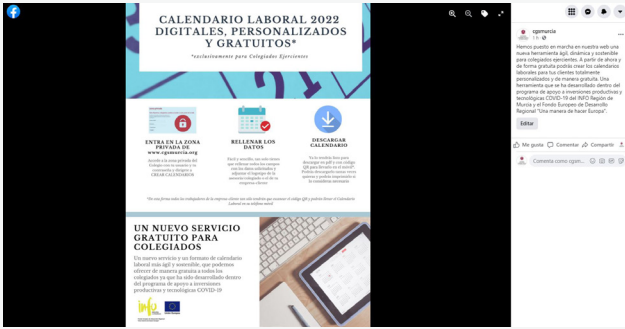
CALENDARIO LABORAL 2022 DIGITALES, PERSONALIZADOS Y GRATUITOS*

*exclusivamente para Colegiados Ejercientes

ENTRA EN LA ZONA PRIVADA DE www.cgsmurcia.org

Accede a la zona privada del Colegio con tu usuario y tu contraseña y dirígete a CREAR CALENDARIOS

RELLENAR LOS DATOS

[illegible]

DESCARGAR CALENDARIO

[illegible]

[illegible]

UN NUEVO SERVICIO GRATUITO PARA COLEGIADOS

Un nuevo servicio y un formato de calendario laboral más ágil y sostenible, que podemos ofrecer de manera gratuita a todos los colegiados ya que ha sido desarrollado dentro del programa de apoyo a inversiones productivas y tecnológicas COVID-19

cgsmurcia
1 h ·

Hemos puesto en marcha en nuestra web una nueva herramienta ágil, dinámica y sostenible para colegiados ejercientes. A partir de ahora y de forma gratuita podrás crear los calendarios laborales para tus clientes totalmente personalizados y de manera gratuita. Una herramienta que se ha desarrollado dentro del programa de apoyo a inversiones productivas y tecnológicas COVID-19 del INFO Región de Murcia y el Fondo Europeo de Desarrollo Regional "Una manera de hacer Europa".

Editar

Me gusta Comentar Compartir

Comenta como cgsm...